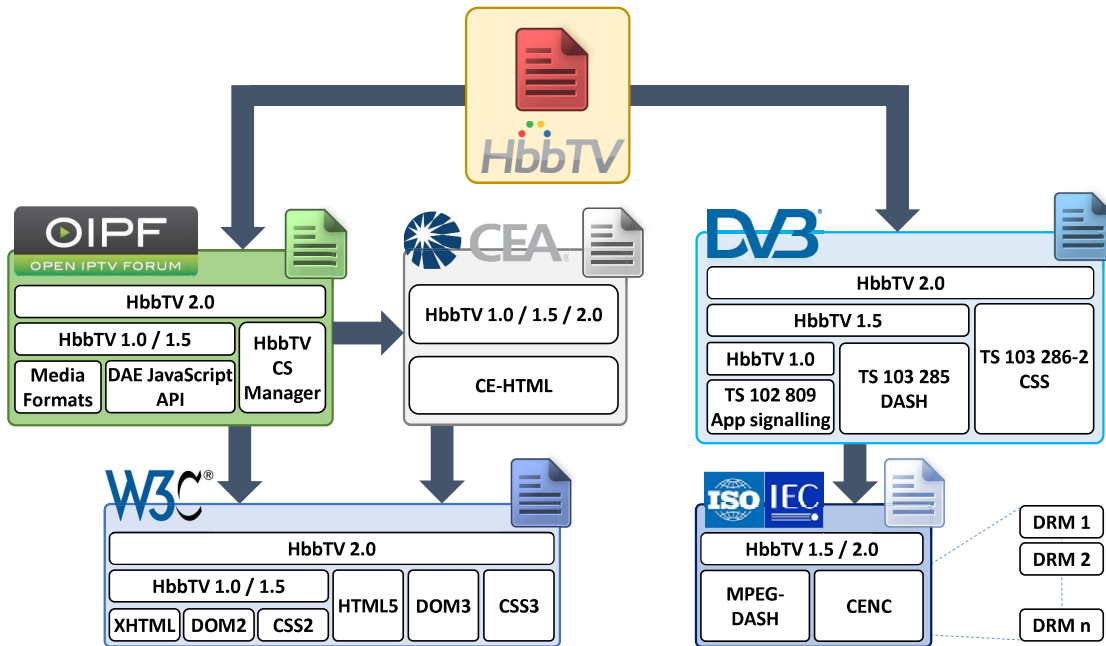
HbbTV

OIPF
OPEN IPTV FORUM

HbbTV 2.0
HbbTV 1.0 / 1.5
HbbTV CS Manager
Media Formats
DAE JavaScript API

CEA

HbbTV 1.0 / 1.5 / 2.0
CE-HTML

DVB

HbbTV 2.0
HbbTV 1.5
TS 103 286-2 CSS
HbbTV 1.0
TS 102 809 App signalling
TS 103 285 DASH

W3C®

HbbTV 2.0
HbbTV 1.0 / 1.5
HTML5
DOM3
CSS3
XHTML
DOM2
CSS2

ISO IEC

HbbTV 1.5 / 2.0
MPEG-DASH
CENC

DRM 1
DRM 2
DRM n